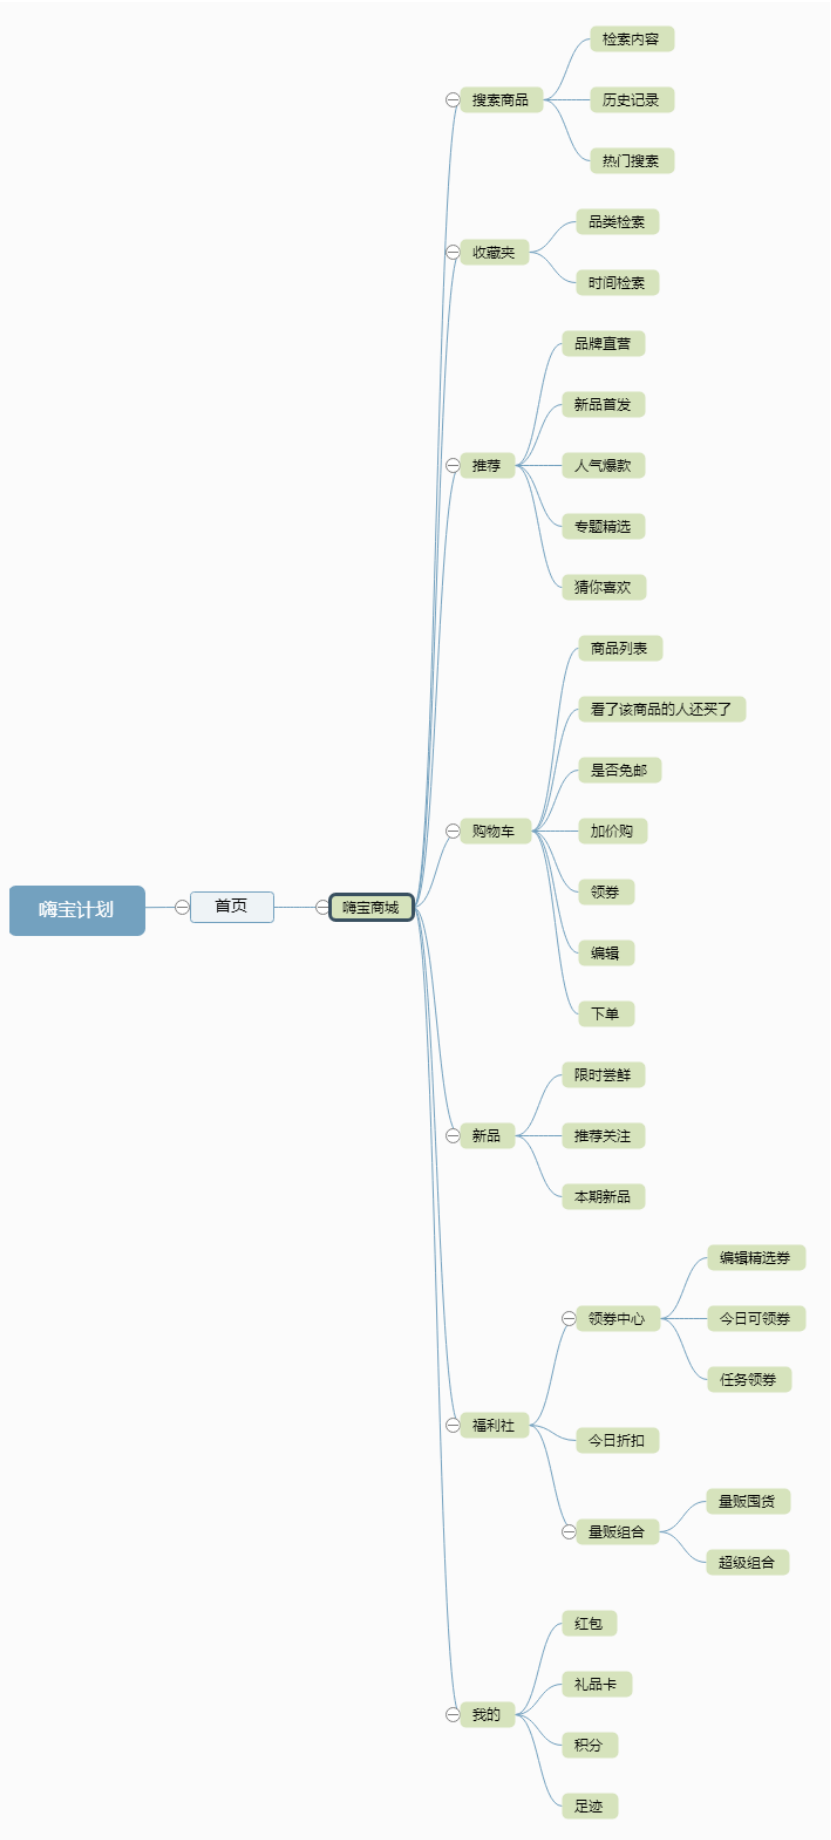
嗨宝计划
首页
嗨宝商城
搜索商品
检索内容
历史记录
热门搜索
收藏夹
品类检索
时间检索
推荐
品牌直营
新品首发
人气爆款
专题精选
猜你喜欢
购物车
商品列表
看了该商品的人还买了
是否免邮
加价购
领券
编辑
下单
新品
限时尝鲜
推荐关注
本期新品
福利社
领券中心
编辑精选券
今日可领券
任务领券
今日折扣
量贩组合
量贩囤货
超级组合
我的
红包
礼品卡
积分
足迹